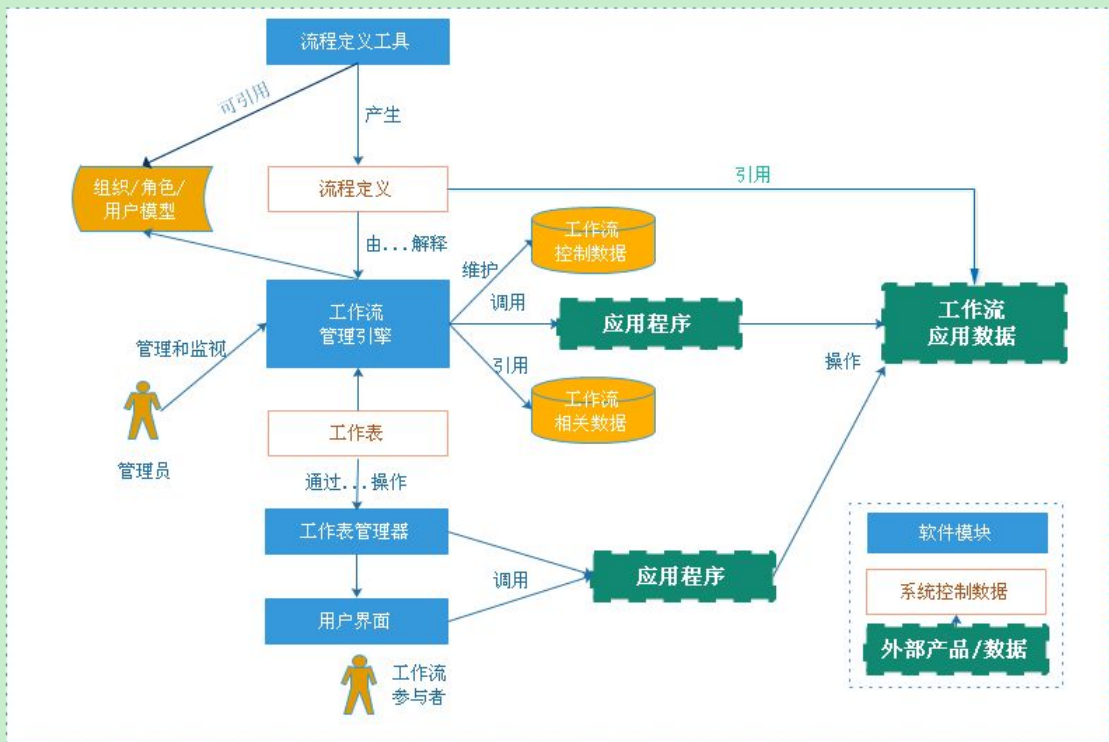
流程定义工具

可引用

产生

组织/角色/用户模型

流程定义

引用

由...解释

工作流控制数据

维护

工作流管理引擎

调用

应用程序

工作流应用数据

管理和监视

引用

操作

工作流相关数据

管理员

工作表

通过...操作

工作表管理器

调用

应用程序

软件模块

系统控制数据

用户界面

外部产品/数据

工作流参与者